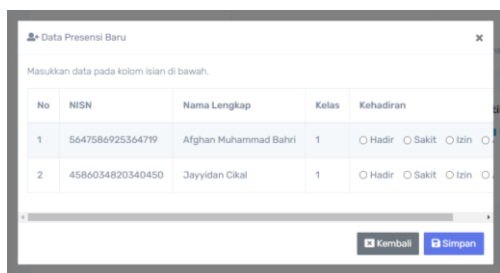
Data Presensi Baru

×

Masukkan data pada kolom isian di bawah.

| No | NISN | Nama Lengkap | Kelas | Kehadiran |
|---|---|---|---|---|
| 1 | 5647586925364719 | Afghan Muhammad Bahri | 1 | ○ Hadir ○ Sakit ○ Izin ○ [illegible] |
| 2 | 4586034820340450 | Jayyidan Cikal | 1 | ○ Hadir ○ Sakit ○ Izin ○ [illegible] |

Kembali Simpan